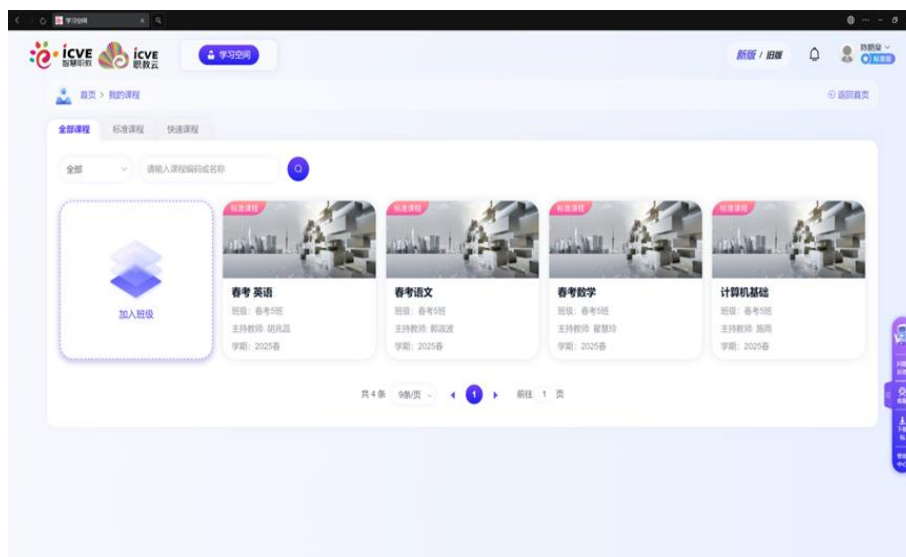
学习空间

icve 智慧职教 icve 职教云

学习空间

新版 / 旧版

首页 > 我的课程

返回首页

全部课程 标准课程 快速课程

全部

请输入课程编码或名称

加入班级

标准课程

春考 英语
班级：春考5班
主持教师：胡凡晶
学期：2025春

标准课程

春考语文
班级：春考5班
主持教师：郭凌波
学期：2025春

标准课程

春考数学
班级：春考5班
主持教师：崔慧玲
学期：2025春

标准课程

计算机基础
班级：春考5班
主持教师：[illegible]
学期：2025春

共4条 9条/页 1 前往 1 页